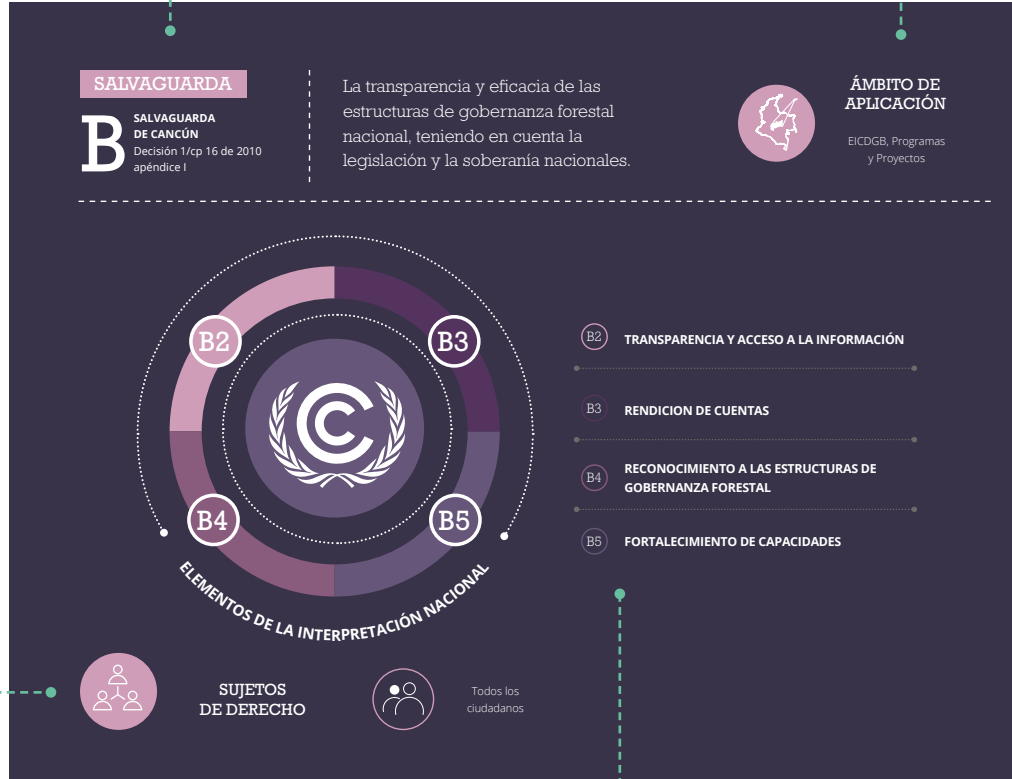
SALVAGUARDA

B

SALVAGUARDA DE CANCÚN
Decisión 1/cp 16 de 2010 apéndice I

La transparencia y eficacia de las estructuras de gobernanza forestal nacional, teniendo en cuenta la legislación y la soberanía nacionales.

ÁMBITO DE APLICACIÓN

EICDGB, Programas y Proyectos

B2

B3

B4

B5

ELEMENTOS DE LA INTERPRETACIÓN NACIONAL

B2 TRANSPARENCIA Y ACCESO A LA INFORMACIÓN

B3 RENDICION DE CUENTAS

B4 RECONOCIMIENTO A LAS ESTRUCTURAS DE GOBERNANZA FORESTAL

B5 FORTALECIMIENTO DE CAPACIDADES

SUJETOS DE DERECHO

Todos los ciudadanos